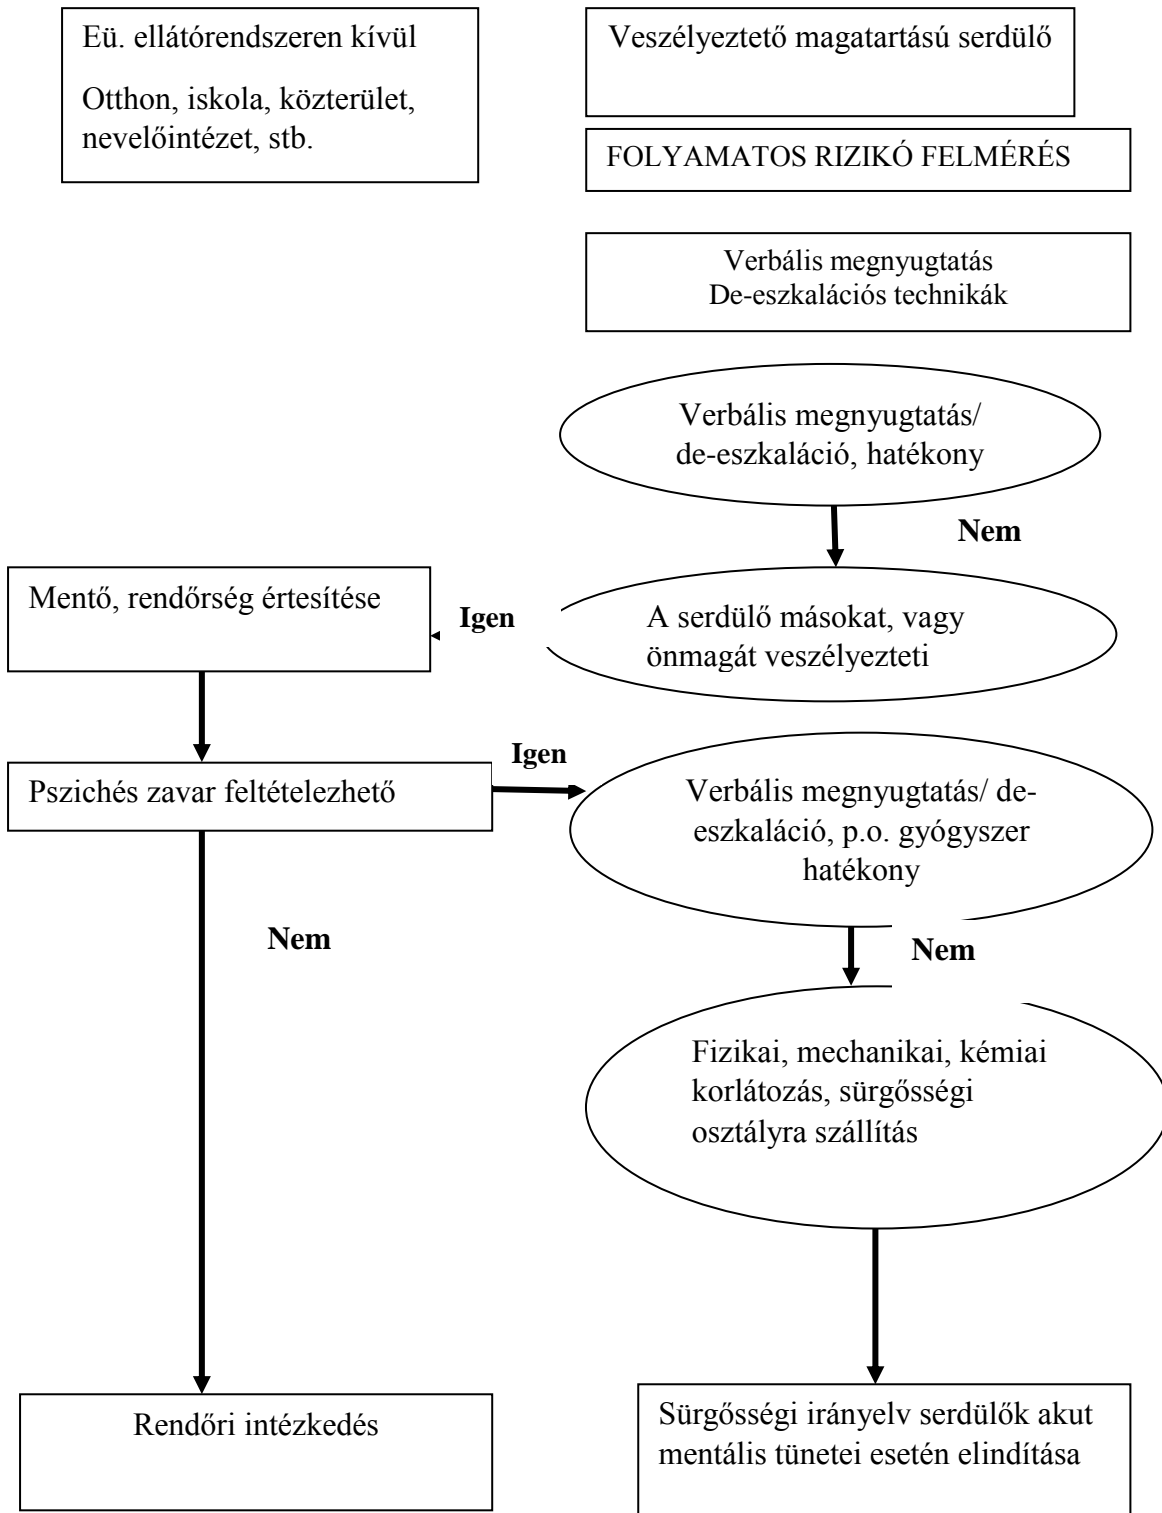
Eü. ellátórendszeren kívül

Otthon, iskola, közterület, nevelőintézet, stb.

Veszélyeztető magatartású serdülő

FOLYAMATOS RIZIKÓ FELMÉRÉS

Verbális megnyugtatás
De-eszkalációs technikák

Verbális megnyugtatás/ de-eszkaláció, hatékony

Nem

Mentő, rendőrség értesítése

Igen

A serdülő másokat, vagy önmagát veszélyezteti

Igen

Pszichés zavar feltételezhető

Verbális megnyugtatás/ de-eszkaláció, p.o. gyógyszer hatékony

Nem

Nem

Fizikai, mechanikai, kémiai korlátozás, sürgősségi osztályra szállítás

Rendőri intézkedés

Sürgősségi irányelv serdülők akut mentális tünetei esetén elindítása